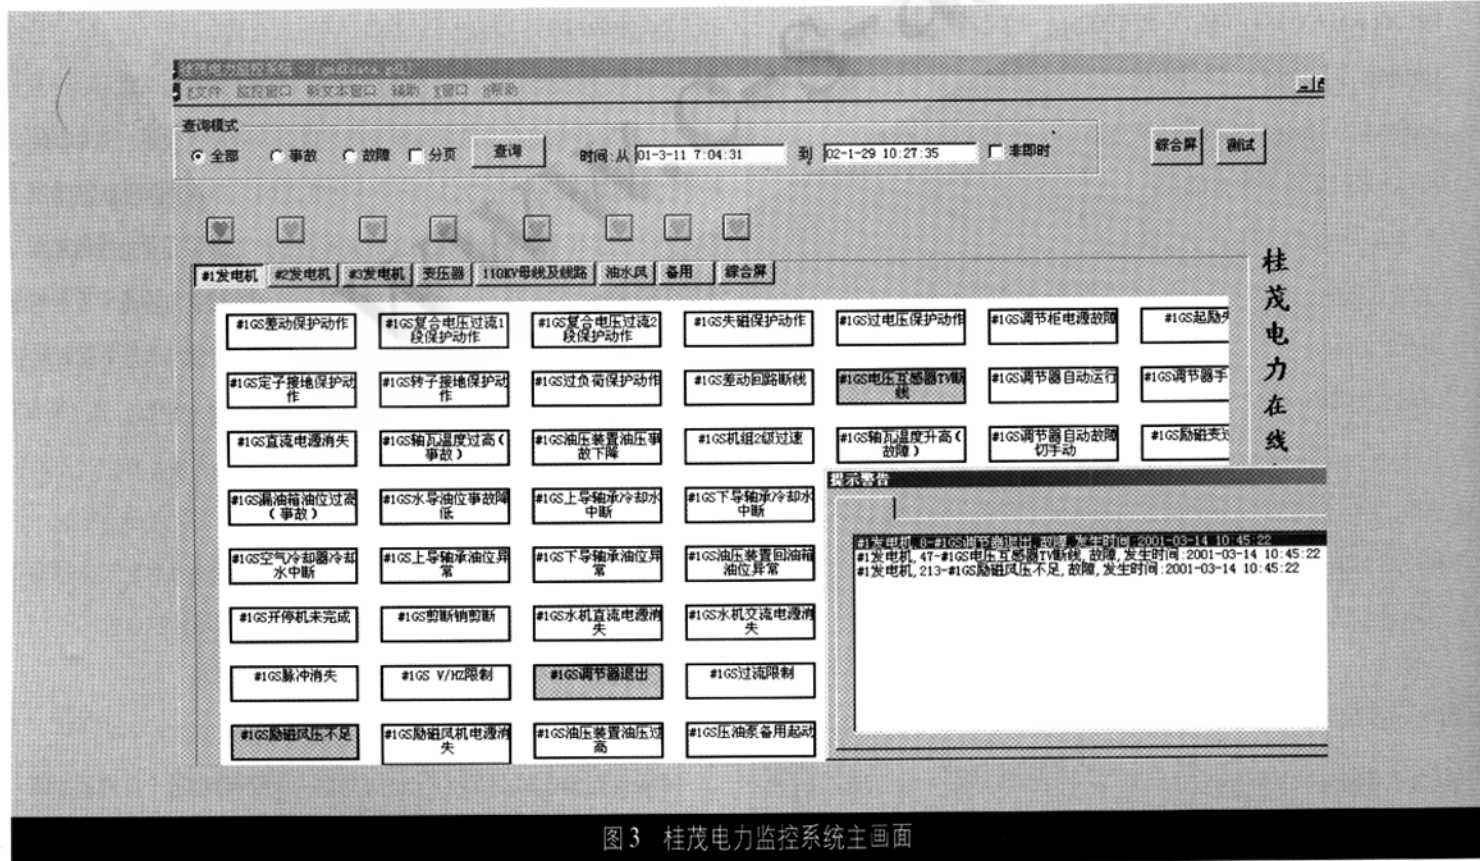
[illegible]
文件 监控窗口 新文本窗口 辅助 窗口 帮助

查询模式
全部 事故 故障 分页 查询 时间:从 01-3-11 7:04:31 到 02-1-29 10:27:35 非即时
综合屏 测试

#1发电机 #2发电机 #3发电机 变压器 110KV母线及线路 油水风 备用 综合屏

桂茂电力在线

| #1GS差动保护动作 | #1GS复合电压过流1段保护动作 | #1GS复合电压过流2段保护动作 | #1GS失磁保护动作 | #1GS过电压保护动作 | #1GS调节柜电源故障 | #1GS起励失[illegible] |
|---|---|---|---|---|---|---|
| #1GS定子接地保护动作 | #1GS转子接地保护动作 | #1GS过负荷保护动作 | #1GS差动回路断线 | #1GS电压互感器TV断线 | #1GS调节器自动运行 | #1GS调节器手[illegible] |
| #1GS直流电源消失 | #1GS轴瓦温度过高(事故) | #1GS油压装置油压事故下降 | #1GS机组2级过速 | #1GS轴瓦温度升高(故障) | #1GS调节器自动故障切手动 | #1GS励磁变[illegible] |
| #1GS漏油箱油位过高(事故) | #1GS水导油位事故降低 | #1GS上导轴承冷却水中断 | #1GS下导轴承冷却水中断 | | | |
| #1GS空气冷却器冷却水中断 | #1GS上导轴承油位异常 | #1GS下导轴承油位异常 | #1GS油压装置回油箱油位异常 | | | |
| #1GS开停机未完成 | #1GS剪断销剪断 | #1GS水机直流电源消失 | #1GS水机交流电源消失 | | | |
| #1GS脉冲消失 | #1GS V/HZ限制 | #1GS调节器退出 | #1GS过流限制 | | | |
| #1GS励磁风压不足 | #1GS励磁风机电源消失 | #1GS油压装置油压过高 | #1GS压油泵备用起动 | | | |

提示警告
#1发电机, 8-#1GS调节器退出, 故障, 发生时间:2001-03-14 10:45:22
#1发电机, 47-#1GS电压互感器TV断线, 故障, 发生时间:2001-03-14 10:45:22
#1发电机, 213-#1GS励磁风压不足, 故障, 发生时间:2001-03-14 10:45:22

图3 桂茂电力监控系统主画面